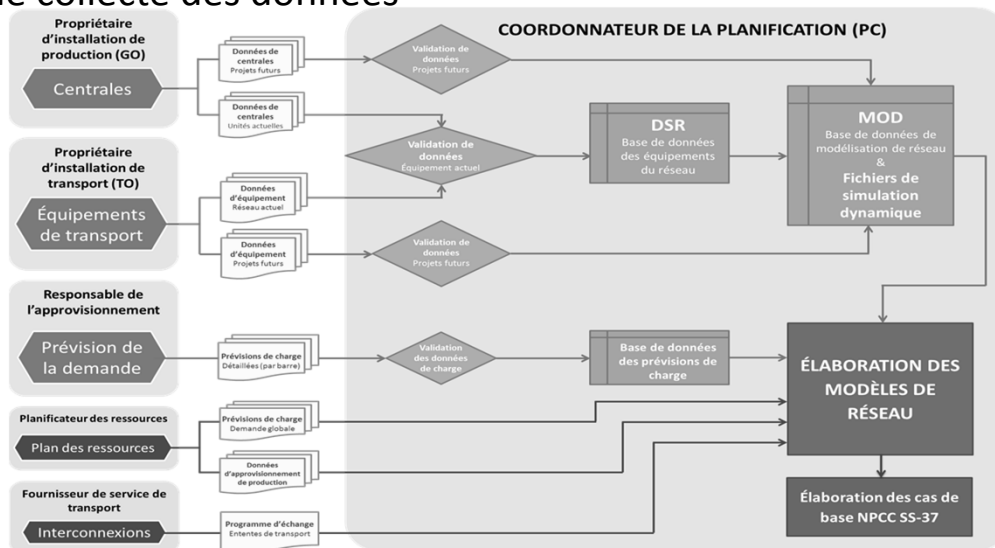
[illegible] collecte des données

Propriétaire d'installation de production (GO)

Centrales

Données de centrales
Projets futurs

Données de centrales
Unités actuelles

Propriétaire d'installation de transport (TO)

Équipements de transport

Données d'équipement
Réseau actuel

Données d'équipement
Projets futurs

Responsable de l'approvisionnement

Prévision de la demande

Prévisions de charge
Détaillées (par barre)

Planificateur des ressources

Plan des ressources

Prévisions de charge
Demande globale

Données d'approvisionnement de production

Fournisseur de service de transport

Interconnexions

Programme d'échange
Ententes de transport

COORDONNATEUR DE LA PLANIFICATION (PC)

Validation de données
Projets futurs

Validation de données
Équipement actuel

Validation de données
Projets futurs

Validation des données de charge

DSR
Base de données des équipements du réseau

MOD
Base de données de modélisation de réseau
&
Fichiers de simulation dynamique

Base de données des prévisions de charge

ÉLABORATION DES MODÈLES DE RÉSEAU

Élaboration des cas de base NPCC SS-37